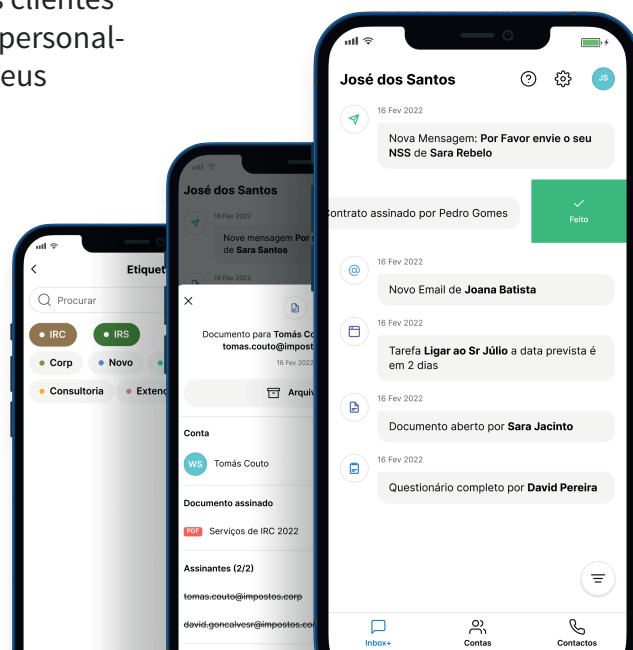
s clientes
personal-
eus

José dos Santos

JS

16 Fev 2022

Nova Mensagem: **Por Favor envie o seu NSS** de **Sara Rebelo**

ontrato assinado por Pedro Gomes

Feito

16 Fev 2022

Novo Email de **Joana Batista**

16 Fev 2022

Tarefa **Ligar ao Sr Júlio** a data prevista é em 2 dias

16 Fev 2022

Documento aberto por **Sara Jacinto**

16 Fev 2022

Questionário completo por **David Pereira**

Inbox+

Contas

Contactos

José dos Santos

16 Fev 2022

Nove mensagem **Por** de **Sara Santos**

Documento para **Tomás Co** **tomas.couto@impost**

16 Fev 2022

Arquiv

Conta

WS

Tomás Couto

Documento assinado

PDF

Serviços de IRC 2022

Assinantes (2/2)

tomas.couto@impostos.corp

david.goncalvesr@impostos.co

Etiquet

Procurar

IRC

IRS

Corp

Novo

Consultoria

Exten